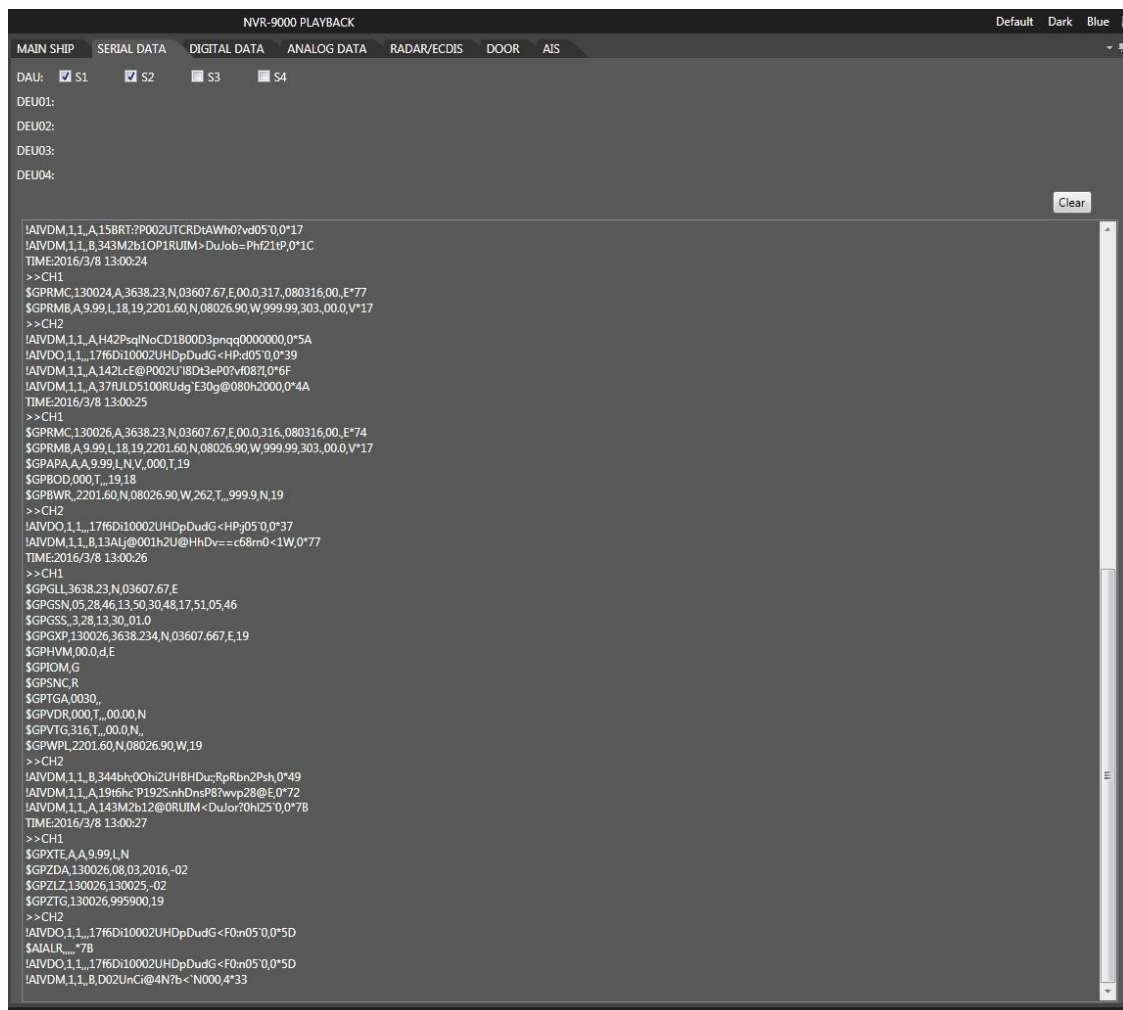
NVR-9000 PLAYBACK

Default Dark Blue

MAIN SHIP SERIAL DATA DIGITAL DATA ANALOG DATA RADAR/ECDIS DOOR AIS

DAU: S1 S2 S3 S4

DEU01:

DEU02:

DEU03:

DEU04:

Clear

!AIVDM,1,1,,A,15BRT:?P002UTCRDtAWh0?vd05`0,0*17
!AIVDM,1,1,,B,343M2b1OP1RUIM>DuJob=Phf21tP,0*1C
TIME:2016/3/8 13:00:24
>>CH1
$GPRMC,130024,A,3638.23,N,03607.67,E,00.0,317,,080316,00,,E*77
$GPRMB,A,9.99,L,18,19,2201.60,N,08026.90,W,999.99,303,,00.0,V*17
>>CH2
!AIVDM,1,1,,A,H42PsqlNoCD1B00D3pnqq0000000,0*5A
!AIVDO,1,1,,,17f6Di10002UHDpDudG<HP:d05`0,0*39
!AIVDM,1,1,,A,142LcE@P002U`I8Dt3eP0?vf08?I,0*6F
!AIVDM,1,1,,A,37fULD5100RUdg`E30g@080h2000,0*4A
TIME:2016/3/8 13:00:25
>>CH1
$GPRMC,130026,A,3638.23,N,03607.67,E,00.0,316,,080316,00,,E*74
$GPRMB,A,9.99,L,18,19,2201.60,N,08026.90,W,999.99,303,,00.0,V*17
$GPAPA,A,A,9.99,L,N,V,,000,T,19
$GPBOD,000,T,,,19,18
$GPBWR,,2201.60,N,08026.90,W,262,T,,,999.9,N,19
>>CH2
!AIVDO,1,1,,,17f6Di10002UHDpDudG<HP:j05`0,0*37
!AIVDM,1,1,,B,13ALj@001h2U@HhDv==c68rn0<1W,0*77
TIME:2016/3/8 13:00:26
>>CH1
$GPGLL,3638.23,N,03607.67,E
$GPGSN,05,28,46,13,50,30,48,17,51,05,46
$GPGSS,,3,28,13,30,,01.0
$GPGXP,130026,3638.234,N,03607.667,E,19
$GPHVM,00.0,d,E
$GPIOM,G
$GPSNC,R
$GPTGA,0030,,
$GPVDR,000,T,,,00.00,N
$GPVTG,316,T,,,00.0,N,,
$GPWPL,2201.60,N,08026.90,W,19
>>CH2
!AIVDM,1,1,,B,344bh;0Ohi2UHBHDu;RpRbn2Psh,0*49
!AIVDM,1,1,,A,19t6hc`P192S:nhDnsP8?wvp28@E,0*72
!AIVDM,1,1,,A,143M2b12@0RUIM<DuJor?0hl25`0,0*7B
TIME:2016/3/8 13:00:27
>>CH1
$GPXTE,A,A,9.99,L,N
$GPZDA,130026,08,03,2016,-02
$GPZLZ,130026,130025,-02
$GPZTG,130026,995900,19
>>CH2
!AIVDO,1,1,,,17f6Di10002UHDpDudG<F0:n05`0,0*5D
$AIALR,,,,,*7B
!AIVDO,1,1,,,17f6Di10002UHDpDudG<F0:n05`0,0*5D
!AIVDM,1,1,,B,D02UnCi@4N?b<`N000,4*33